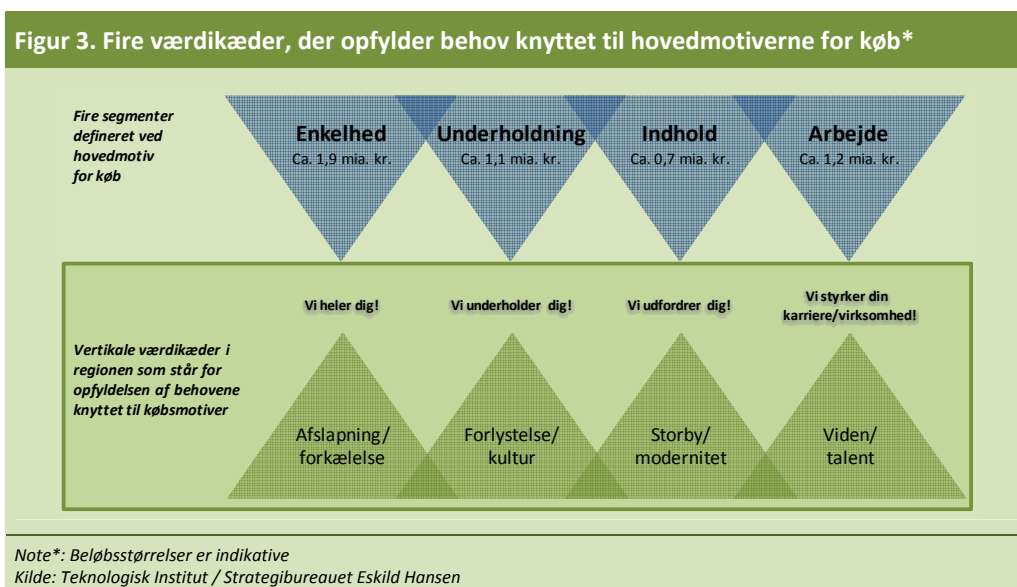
Figur 3. Fire værdikæder, der opfylder behov knyttet til hovedmotiverne for køb*

Fire segmenter defineret ved hovedmotiv for køb

Enkelhed
Ca. 1,9 mia. kr.

Underholdning
Ca. 1,1 mia. kr.

Indhold
Ca. 0,7 mia. kr.

Arbejde
Ca. 1,2 mia. kr.

Vi heler dig!

Vi underholder dig!

Vi udfordrer dig!

Vi styrker din karriere/virksomhed!

Vertikale værdikæder i regionen som står for opfyldelsen af behovene knyttet til købsmotiver

Afslapning/ forkælelse

Forlystelse/ kultur

Storby/ modernitet

Viden/ talent

Note*: Beløbsstørrelser er indikative
Kilde: Teknologisk Institut / Strategibureauet Eskild Hansen